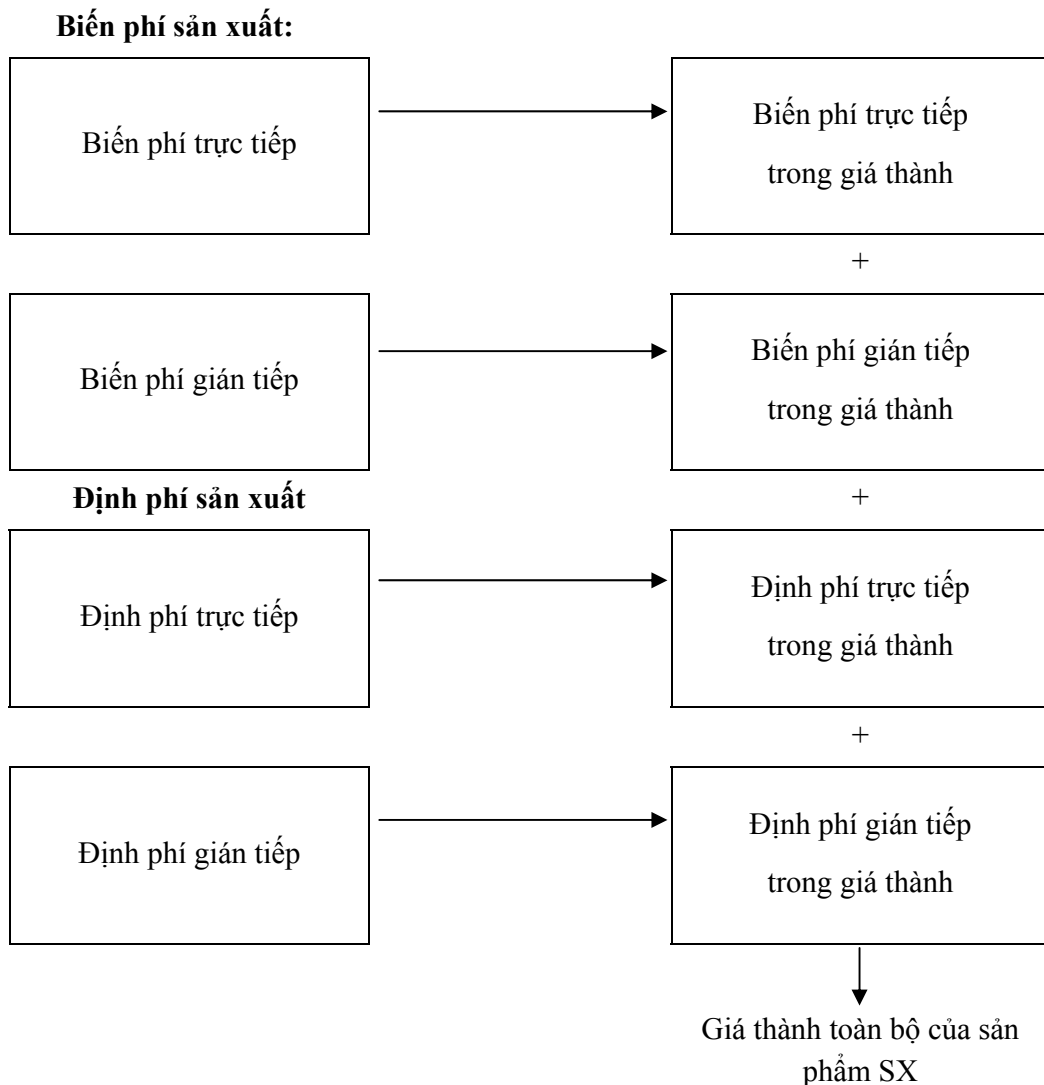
**Biến phí sản xuất:**

Biến phí trực tiếp

Biến phí trực tiếp trong giá thành

+

Biến phí gián tiếp

Biến phí gián tiếp trong giá thành

**Định phí sản xuất**

+

Định phí trực tiếp

Định phí trực tiếp trong giá thành

+

Định phí gián tiếp

Định phí gián tiếp trong giá thành

Giá thành toàn bộ của sản phẩm SX